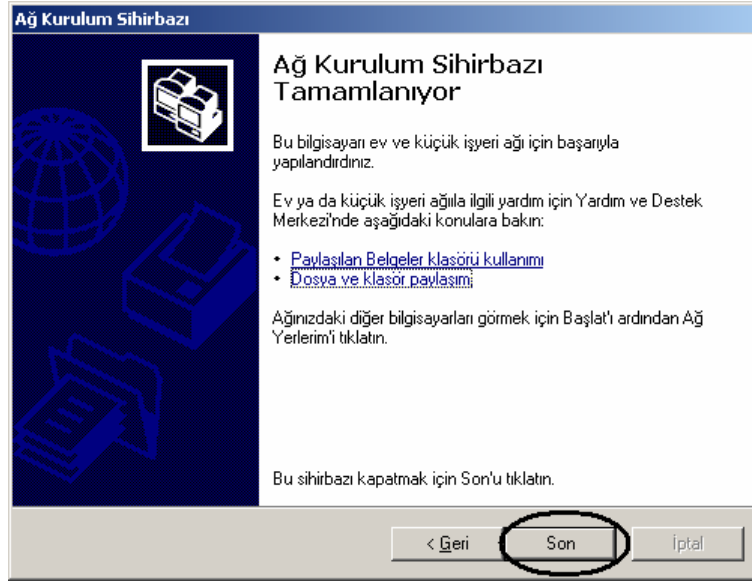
Ağ Kurulum Sihirbazı

Ağ Kurulum Sihirbazı Tamamlanıyor

Bu bilgisayarı ev ve küçük işyeri ağı için başarıyla yapılandırdınız.

Ev ya da küçük işyeri ağıla ilgili yardım için Yardım ve Destek Merkezi'nde aşağıdaki konulara bakın:

• Paylaşılan Belgeler klasörü kullanımı
• Dosya ve klasör paylaşımı

Ağınızdaki diğer bilgisayarları görmek için Başlat'ı ardından Ağ Yerlerim'i tıklatın.

Bu sihirbazı kapatmak için Son'u tıklatın.

< Geri | Son | İptal